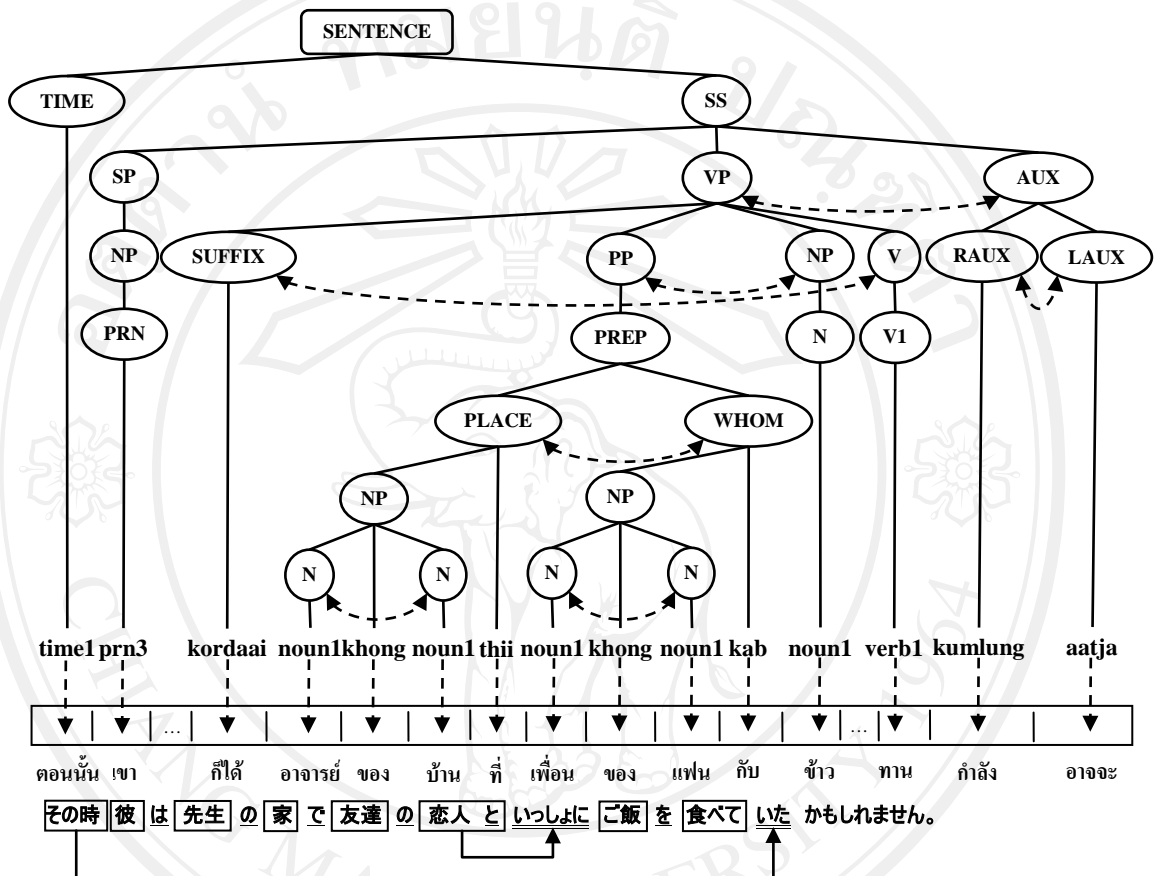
SENTENCE

TIME

SS

SP

VP

AUX

NP

SUFFIX

PP

NP

V

RAUX

LAUX

PRN

PREP

N

V1

PLACE

WHOM

NP

NP

N

N

N

N

time1 prn3 kordaai noun1 khong noun1 thii noun1 khong noun1 kab noun1 verb1 kumlung aatja

...

...

ตอนนั้น เขา ก็ได้ อาจารย์ ของ บ้าน ที่ เพื่อน ของ แฟน กับ ข้าว ทาน กำลัง อาจจะ

その時 彼 は 先生 の 家 で 友達 の 恋人 と いっしょに ご飯 を 食べて いた かもしれません。